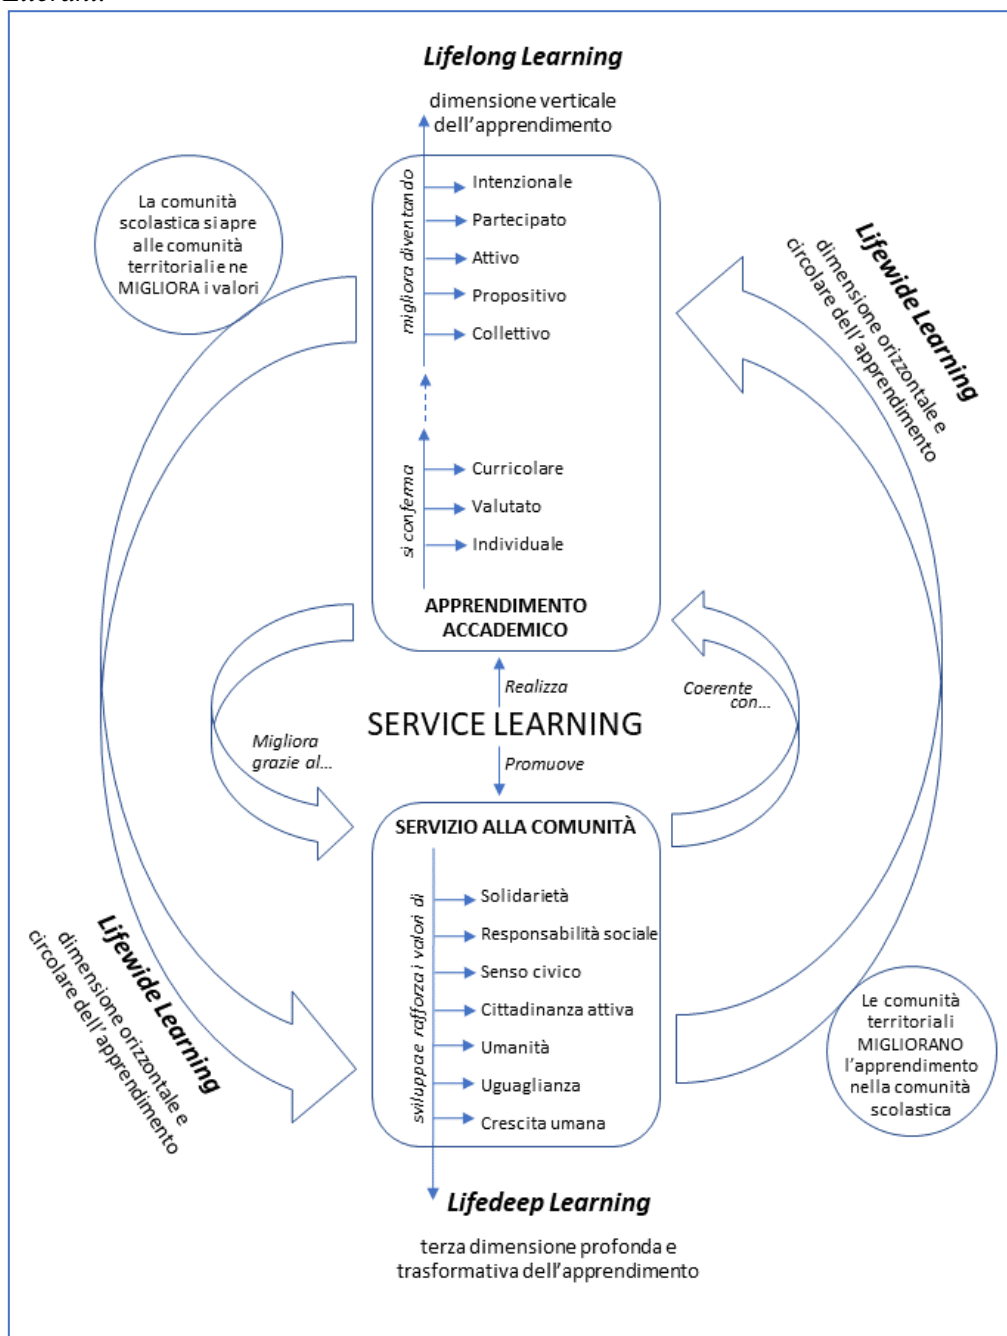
Lifelong Learning

dimensione verticale dell'apprendimento

La comunità scolastica si apre alle comunità territoriali e ne MIGLIORA i valori

migliora diventando

Intenzionale
Partecipato
Attivo
Propositivo
Collettivo

Lifewide Learning
dimensione orizzontale e circolare dell'apprendimento

si conferma

Curricolare
Valutato
Individuale

APPRENDIMENTO ACCADEMICO

Realizza

Coerente con...

SERVICE LEARNING

Migliora grazie al...

Promuove

SERVIZIO ALLA COMUNITÀ

sviluppa e rafforza i valori di

Solidarietà
Responsabilità sociale
Senso civico
Cittadinanza attiva
Umanità
Uguaglianza
Crescita umana

Lifewide Learning
dimensione orizzontale e circolare dell'apprendimento

Le comunità territoriali MIGLIORANO l'apprendimento nella comunità scolastica

Lifedeep Learning

terza dimensione profonda e trasformativa dell'apprendimento